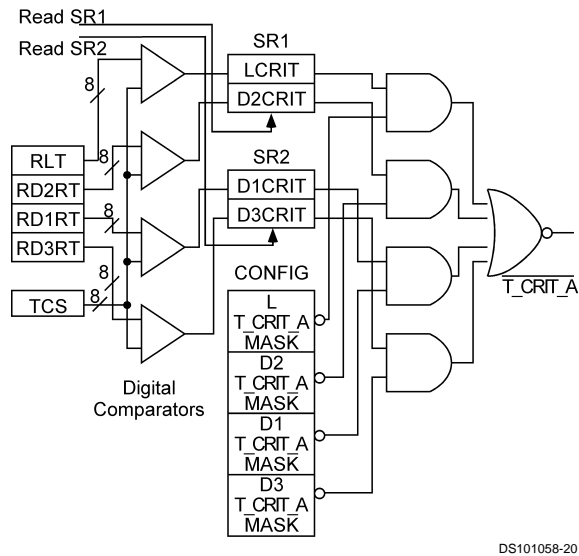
Read SR1
Read SR2
SR1
LCRIT
D2CRIT
SR2
D1CRIT
D3CRIT
8
RLT
8
RD2RT
RD1RT
8
RD3RT
8
TCS
8
CONFIG
L
T_CRIT_A
$\overline{MASK}$
D2
T_CRIT_A
$\overline{MASK}$
D1
T_CRIT_A
$\overline{MASK}$
D3
T_CRIT_A
$\overline{MASK}$
$\overline{T\_CRIT\_A}$
Digital
Comparators
DS101058-20